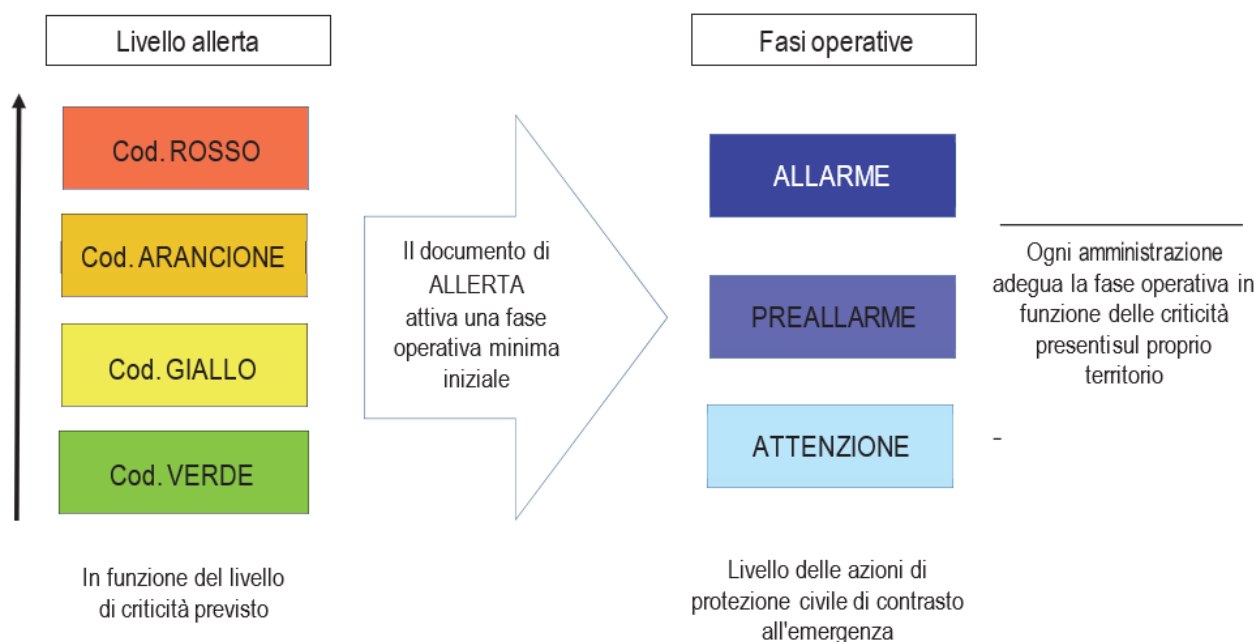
Livello allerta

Fasi operative

Cod. ROSSO

Cod. ARANCIONE

Cod. GIALLO

Cod. VERDE

Il documento di ALLERTA attiva una fase operativa minima iniziale

ALLARME

PREALLARME

ATTENZIONE

Ogni amministrazione adegua la fase operativa in funzione delle criticità presentisul proprio territorio

In funzione del livello di criticità previsto

Livello delle azioni di protezione civile di contrasto all'emergenza